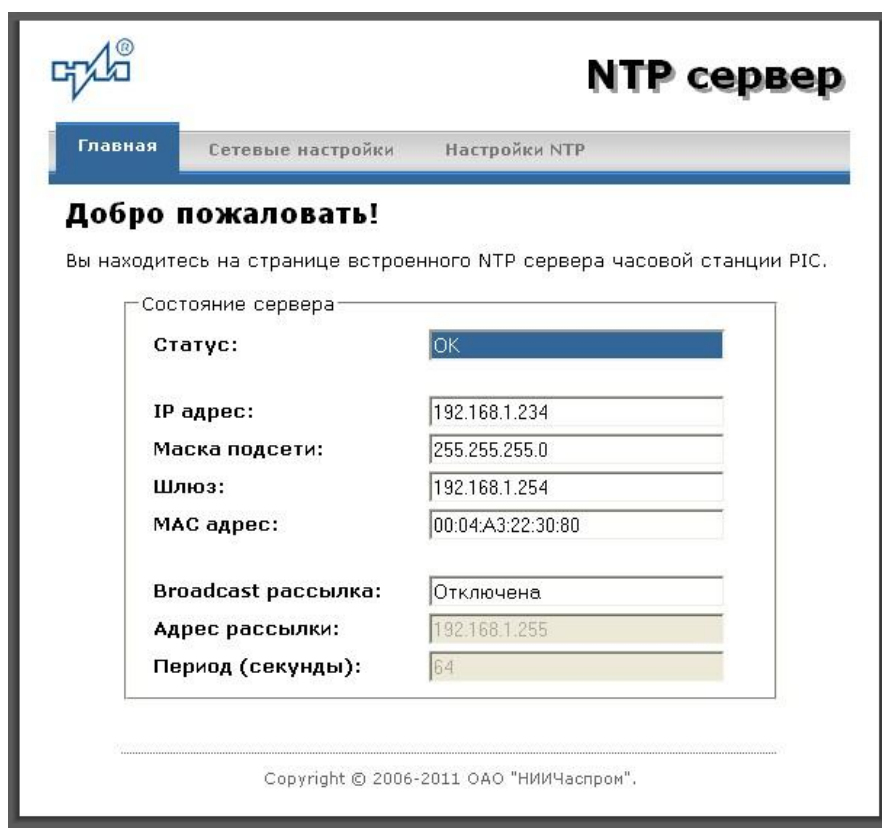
NTP сервер

Главная
Сетевые настройки
Настройки NTP

Добро пожаловать!

Вы находитесь на странице встроенного NTP сервера часовой станции PIC.

Состояние сервера

Статус: OK

IP адрес: 192.168.1.234
Маска подсети: 255.255.255.0
Шлюз: 192.168.1.254
MAC адрес: 00:04:A3:22:30:80

Broadcast рассылка: Отключена
Адрес рассылки: 192.168.1.255
Период (секунды): 64

Copyright © 2006-2011 ОАО "НИИЧаспром".